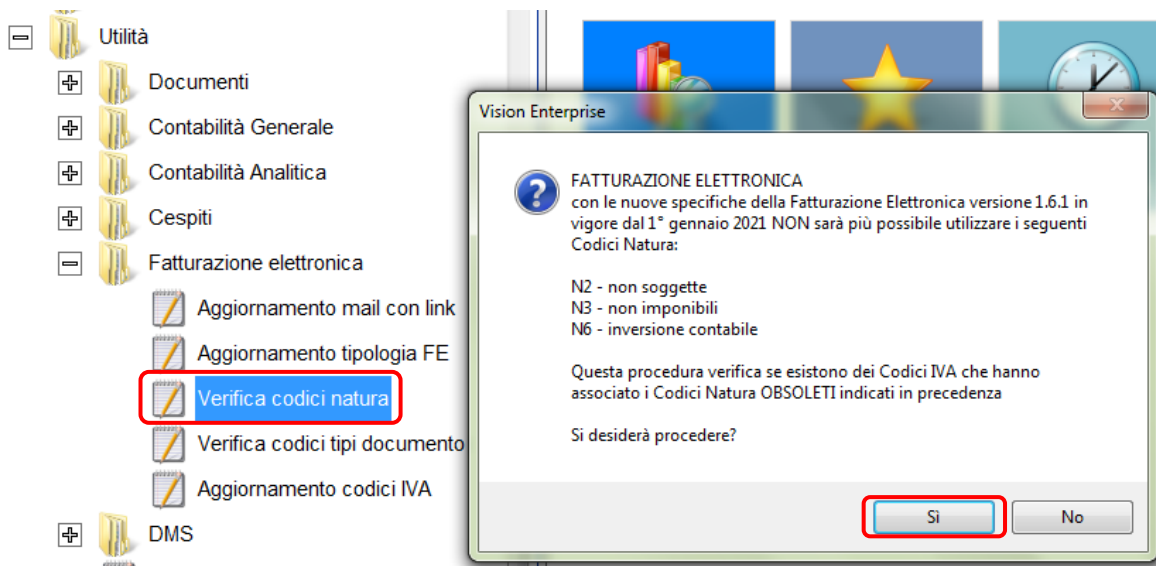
Utilità
Documenti
Contabilità Generale
Contabilità Analitica
Cespiti
Fatturazione elettronica
Aggiornamento mail con link
Aggiornamento tipologia FE
Verifica codici natura
Verifica codici tipi documento
Aggiornamento codici IVA
DMS

Vision Enterprise

FATTURAZIONE ELETTRONICA
con le nuove specifiche della Fatturazione Elettronica versione 1.6.1 in vigore dal 1° gennaio 2021 NON sarà più possibile utilizzare i seguenti Codici Natura:

N2 - non soggette
N3 - non imponibili
N6 - inversione contabile

Questa procedura verifica se esistono dei Codici IVA che hanno associato i Codici Natura OBSOLETI indicati in precedenza

Si desiderà procedere?

Sì
No